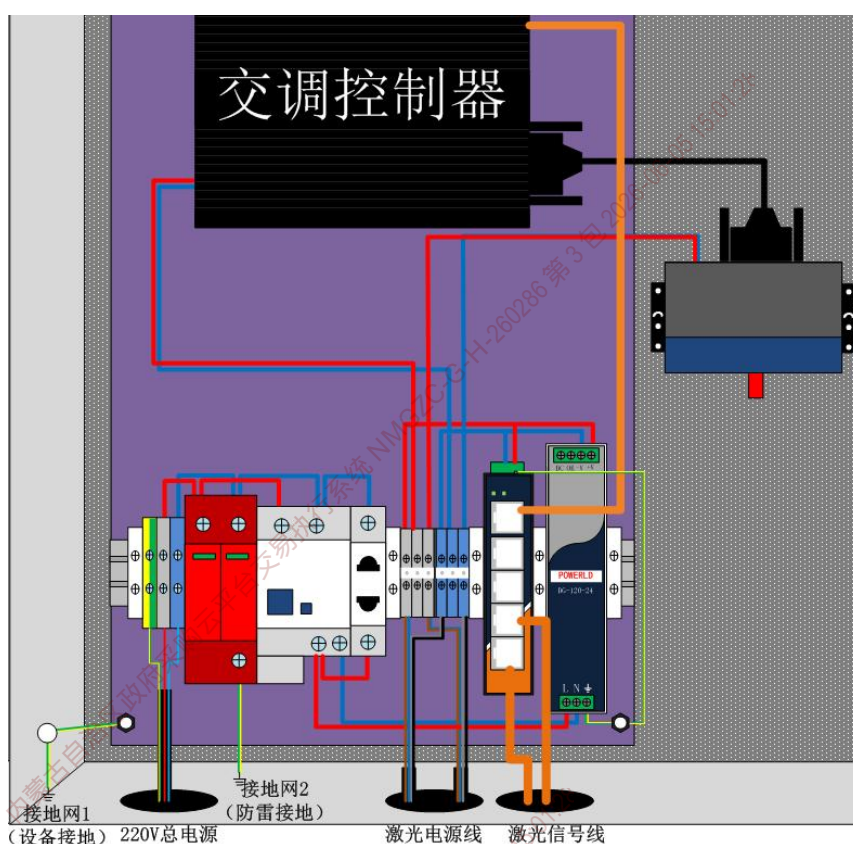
交调控制器

POWERLD
DG-120-24
DC OK -V +V
L N

接地网1
（设备接地）
220V总电源
接地网2
（防雷接地）
激光电源线
激光信号线

内蒙古自治区政府采购云平台交易执行系统 NMGZCS-G-H-260286 第 3 包 2026-02-05 15:01:2